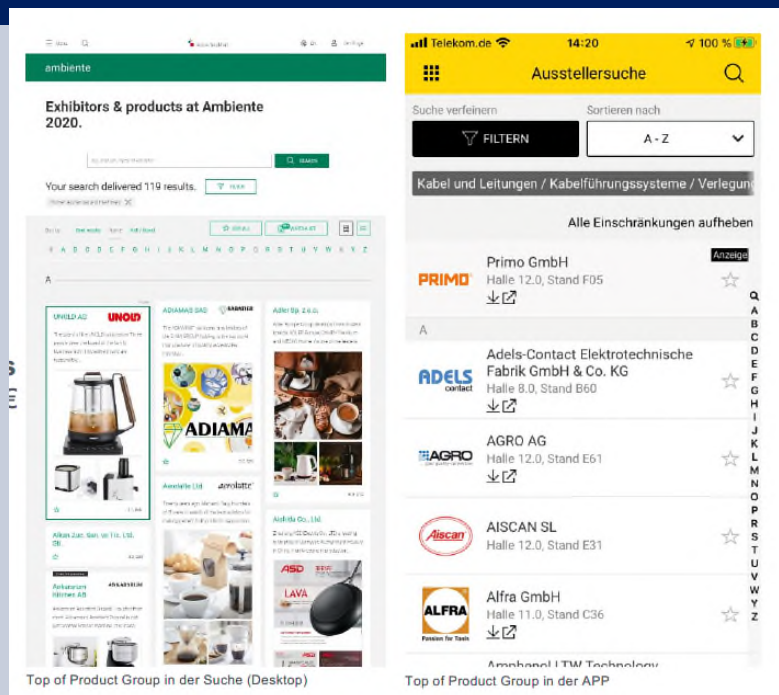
ambiente

Exhibitors & products at Ambiente 2020.

SEARCH

Your search delivered 119 results.

FILTER

A B C D E F G H I J K L M N O P Q R S T U V W X Y Z

A

UNOLD AG

UNOLD

ADIAMAS SAS

ADIAMA

Adler Sp. z o.o.

Aewelaite Ltd

Aikan Zuo. Gan. ve Tic. Ltd. Sti.

Akiida Co., Ltd.

ASD

LAVA

Aarkamnn Hörmer AB

ADELADES

Top of Product Group in der Suche (Desktop)

Telekom.de 14:20 100 %

Ausstellersuche

Suche verfeinern

Sortieren nach

FILTERN

A - Z

Kabel und Leitungen / Kabelführungssysteme / Verlegung

Alle Einschränkungen aufheben

PRIMO

Primo GmbH
Halle 12.0, Stand F05

Anzeige

A

ADELS contact

Adels-Contact Elektrotechnische Fabrik GmbH & Co. KG
Halle 8.0, Stand B60

AGRO

AGRO AG
Halle 12.0, Stand E61

Aiscan

AISCAN SL
Halle 12.0, Stand E31

ALFRA
Passion for Tools

Alfra GmbH
Halle 11.0, Stand C36

Q A B C D E F G H I J K L M N O P R S T U V W Y Z

Top of Product Group in der APP